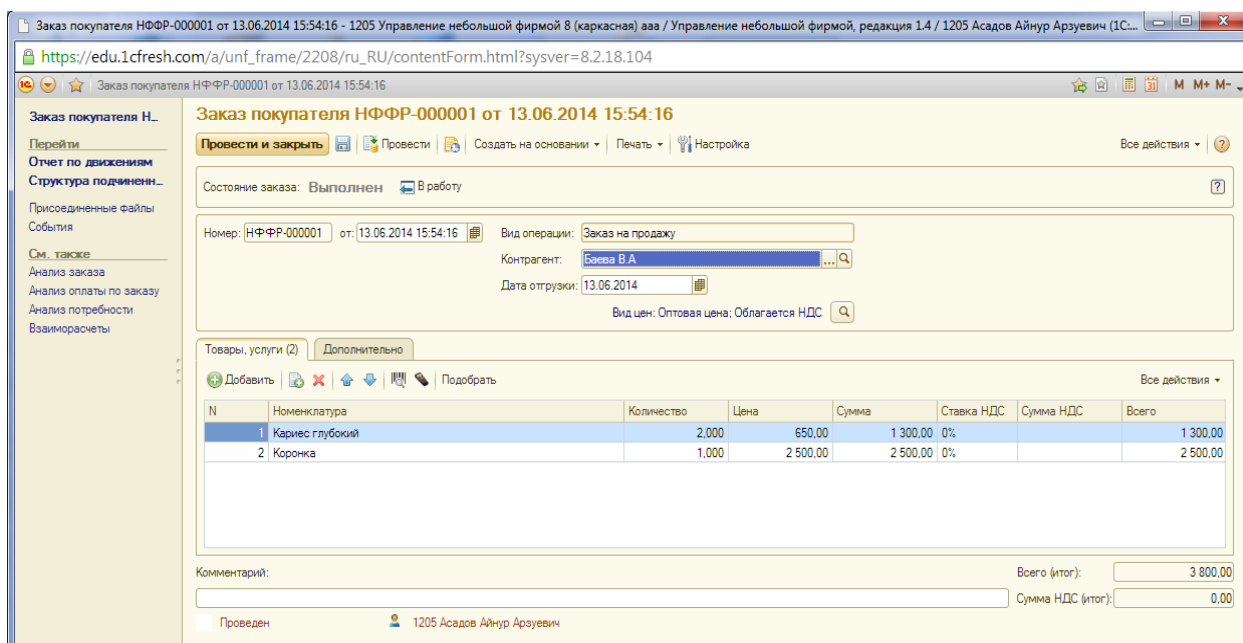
Заказ покупателя НФФР-000001 от 13.06.2014 15:54:16 - 1205 Управление небольшой фирмой 8 (каркасная) ааа / Управление небольшой фирмой, редакция 1.4 / 1205 Асадов Айнур Арзуевич (1С...

https://edu.1cfresh.com/a/unf_frame/2208/ru_RU/contentForm.html?sysver=8.2.18.104

Заказ покупателя НФФР-000001 от 13.06.2014 15:54:16

M M+ M-

Заказ покупателя Н...

Перейти
Отчет по движениям
Структура подчиненн...

Присоединенные файлы
События

См. также
Анализ заказа
Анализ оплаты по заказу
Анализ потребности
Взаиморасчеты

Заказ покупателя НФФР-000001 от 13.06.2014 15:54:16

Провести и закрыть | Провести | Создать на основании | Печать | Настройка | Все действия | ?

Состояние заказа: Выполнен В работу

Номер: НФФР-000001 от: 13.06.2014 15:54:16
Вид операции: Заказ на продажу
Контрагент: Баева В.А
Дата отгрузки: 13.06.2014
Вид цен: Оптовая цена; Облагается НДС

Товары, услуги (2) | Дополнительно

Добавить | Подобрать | Все действия

| N | Номенклатура | Количество | Цена | Сумма | Ставка НДС | Сумма НДС | Всего |
|---|---|---|---|---|---|---|---|
| 1 | Кариес глубокий | 2,000 | 650,00 | 1 300,00 | 0% | | 1 300,00 |
| 2 | Коронка | 1,000 | 2 500,00 | 2 500,00 | 0% | | 2 500,00 |

Комментарий:
Всего (итог): 3 800,00
Сумма НДС (итог): 0,00

Проведен
1205 Асадов Айнур Арзуевич